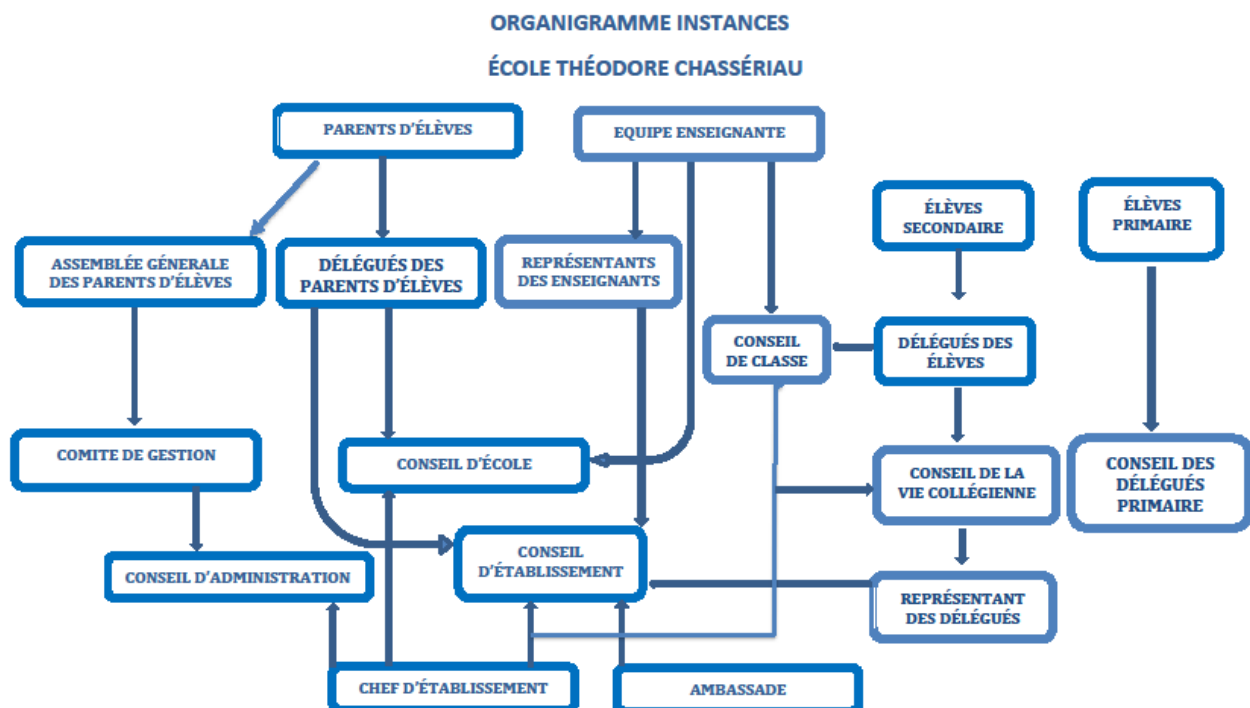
ORGANIGRAMME INSTANCES

ÉCOLE THÉODORE CHASSÉRIAU

PARENTS D'ÉLÈVES

EQUIPE ENSEIGNANTE

ÉLÈVES SECONDAIRE

ÉLÈVES PRIMAIRE

ASSEMBLÉE GÉNERALE DES PARENTS D'ÉLÈVES

DÉLÉGUÉS DES PARENTS D'ÉLÈVES

REPRÉSENTANTS DES ENSEIGNANTS

CONSEIL DE CLASSE

DÉLÉGUÉS DES ÉLÈVES

COMITE DE GESTION

CONSEIL D'ÉCOLE

CONSEIL DE LA VIE COLLÉGIENNE

CONSEIL DES DÉLÉGUÉS PRIMAIRE

CONSEIL D'ADMINISTRATION

CONSEIL D'ÉTABLISSEMENT

REPRÉSENTANT DES DÉLÉGUÉS

CHEF D'ÉTABLISSEMENT

AMBASSADE